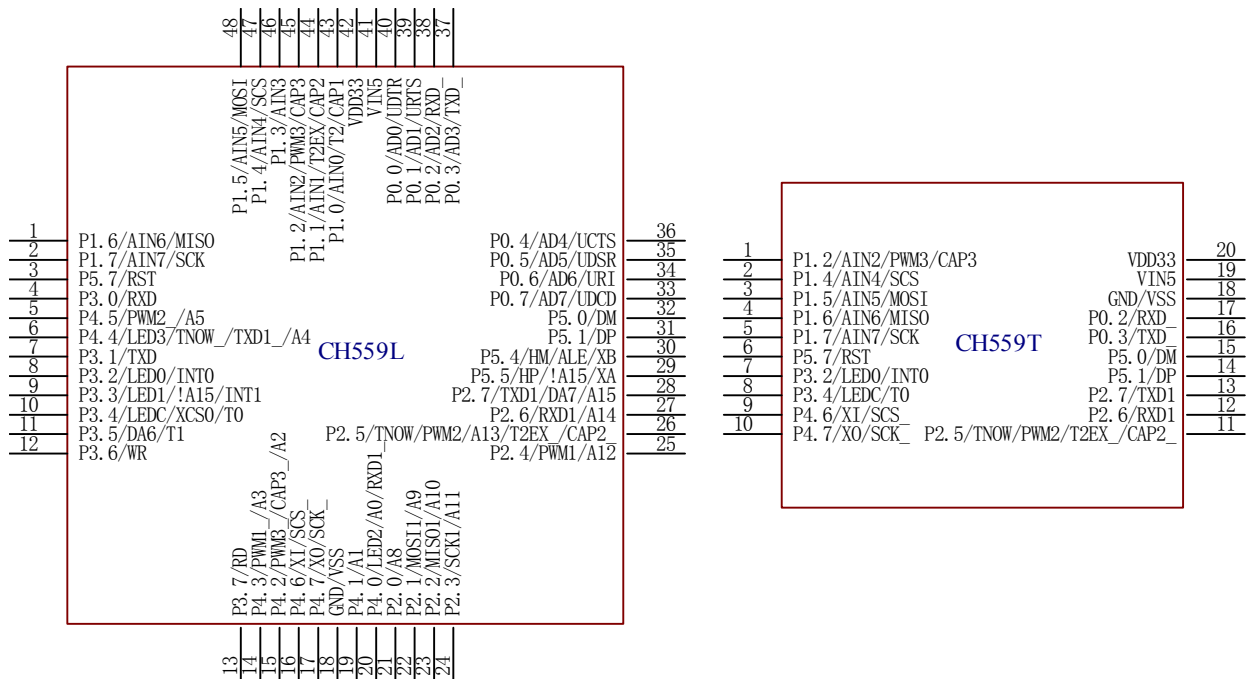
48 47 46 45 44 43 42 41 40 39 38 37

P1.5/AIN5/MOSI
P1.4/AIN4/SCS
P1.3/AIN3
P1.2/AIN2/PWM3/CAP3
P1.1/AIN1/T2EX/CAP2
P1.0/AIN0/T2/CAP1
VDD33
VIN5
P0.0/AD0/UDTR
P0.1/AD1/URTS
P0.2/AD2/RXD_
P0.3/AD3/TXD_

1 P1.6/AIN6/MISO
2 P1.7/AIN7/SCK
3 P5.7/RST
4 P3.0/RXD
5 P4.5/PWM2_/A5
6 P4.4/LED3/TNOW_/TXD1_/A4
7 P3.1/TXD
8 P3.2/LED0/INT0
9 P3.3/LED1/!A15/INT1
10 P3.4/LEDC/XCS0/T0
11 P3.5/DA6/T1
12 P3.6/WR

CH559L

P0.4/AD4/UCTS 36
P0.5/AD5/UDSR 35
P0.6/AD6/URI 34
P0.7/AD7/UDCD 33
P5.0/DM 32
P5.1/DP 31
P5.4/HM/ALE/XB 30
P5.5/HP/!A15/XA 29
P2.7/TXD1/DA7/A15 28
P2.6/RXD1/A14 27
P2.5/TNOW/PWM2/A13/T2EX_/CAP2_ 26
P2.4/PWM1/A12 25

P3.7/RD
P4.3/PWM1_/A3
P4.2/PWM3_/CAP3_/A2
P4.6/XI/SCS_
P4.7/XO/SCK_
GND/VSS
P4.1/A1
P4.0/LED2/A0/RXD1_
P2.0/A8
P2.1/MOSI1/A9
P2.2/MISO1/A10
P2.3/SCK1/A11

13 14 15 16 17 18 19 20 21 22 23 24

1 P1.2/AIN2/PWM3/CAP3
2 P1.4/AIN4/SCS
3 P1.5/AIN5/MOSI
4 P1.6/AIN6/MISO
5 P1.7/AIN7/SCK
6 P5.7/RST
7 P3.2/LED0/INT0
8 P3.4/LEDC/T0
9 P4.6/XI/SCS_
10 P4.7/XO/SCK_

CH559T

VDD33 20
VIN5 19
GND/VSS 18
P0.2/RXD_ 17
P0.3/TXD_ 16
P5.0/DM 15
P5.1/DP 14
P2.7/TXD1 13
P2.6/RXD1 12
P2.5/TNOW/PWM2/T2EX_/CAP2_ 11